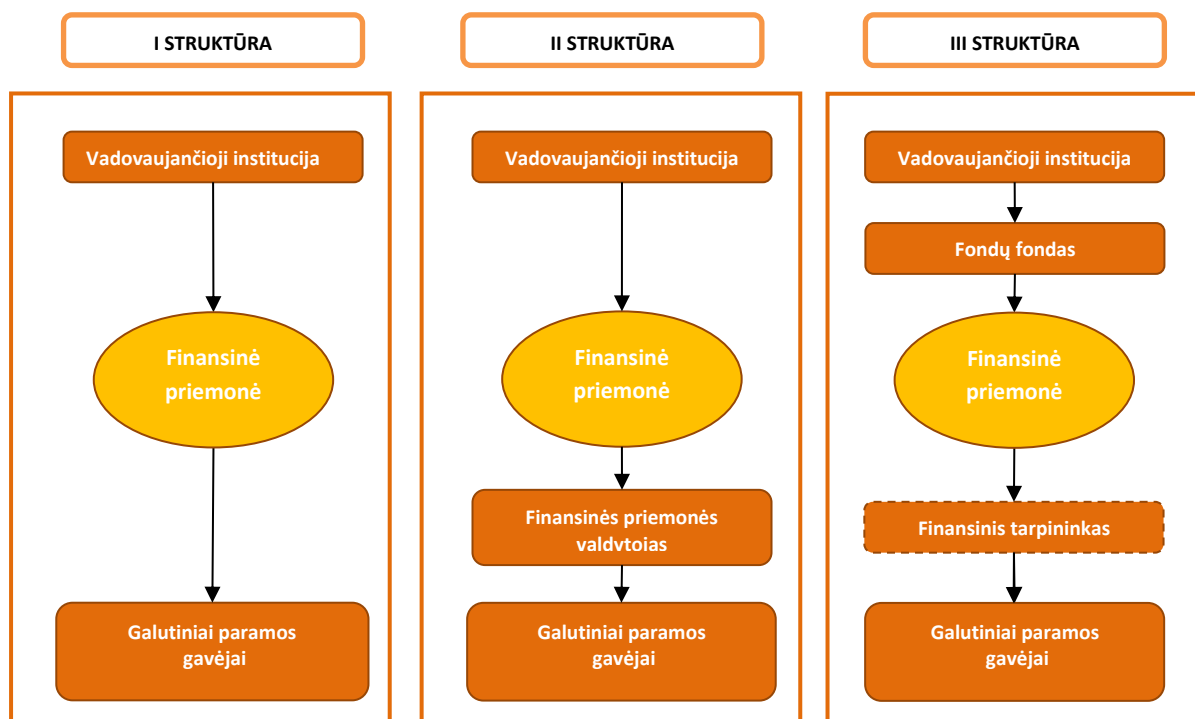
I STRUKTŪRA

Vadovaujančioji institucija

Finansinė priemonė

Galutiniai paramos gavėjai

II STRUKTŪRA

Vadovaujančioji institucija

Finansinė priemonė

Finansinės priemonės valdvtoias

Galutiniai paramos gavėjai

III STRUKTŪRA

Vadovaujančioji institucija

Fondų fondas

Finansinė priemonė

Finansinis tarpininkas

Galutiniai paramos gavėjai